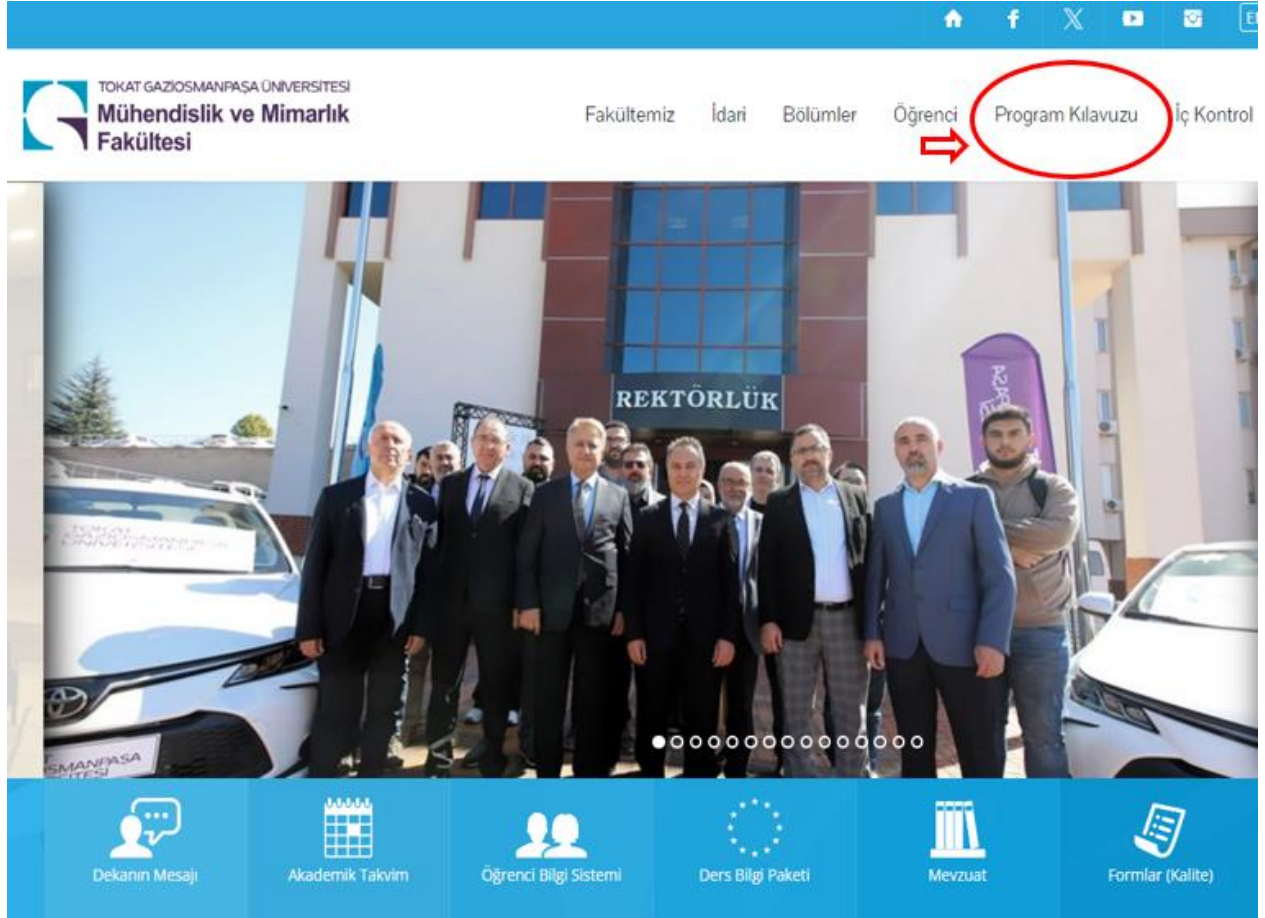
E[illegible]

TOKAT GAZİOSMANPAŞA ÜNİVERSİTESİ
Mühendislik ve Mimarlık Fakültesi

Fakültemiz İdari Bölümler Öğrenci Program Kılavuzu İç Kontrol

REKTÖRLÜK

TOKAT GAZİOSMANPAŞA ÜNİVERSİTESİ

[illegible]SMANPAŞA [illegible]TESİ

Dekanın Mesajı
Akademik Takvim
Öğrenci Bilgi Sistemi
Ders Bilgi Paketi
Mevzuat
Formlar (Kalite)